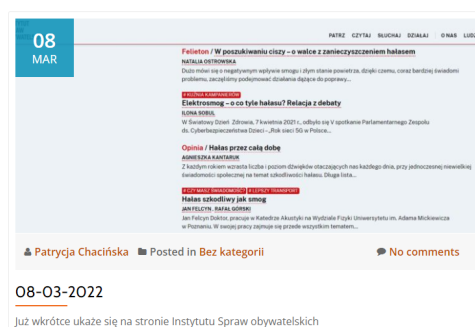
08
MAR

PATRZ CZYTAJ SŁUCHAJ DZIAŁAJ O NAS LUDZ

Felieton / W poszukiwaniu ciszy – o walce z zanieczyszczeniem hałasem
NATALIA OSTROWSKA
Dużo mówi się o negatywnym wpływie smogu i złym stanie powietrza, dzięki czemu, coraz bardziej świadomi problemu, zaczęliśmy podejmować działania dążące do poprawy...

# ELEKTROSMOG – o co tyle hałasu? Relacja z debaty
ILONA SOBUL
W Światowy Dzień Zdrowia, 7 kwietnia 2021 r., odbyło się V spotkanie Parlamentarnego Zespołu ds. Cyberbezpieczeństwa Dzieci – „Rok sieci 5G w Polsce...

Opinia / Hałas przez całą dobę
AGNIESZKA KANTARUK
Z każdym rokiem wzrasta liczba i poziom dźwięków otaczających nas każdego dnia, przy jednoczesnej niewielkiej świadomości społecznej na temat szkodliwości hałasu. Długa lista...

# CZY MASZ ŚWIADOMOŚĆ? # LEPSZY TRANSPORT
Hałas szkodliwy jak smog
JAN FELCYN, RAFAŁ GÓRSKI
Jan Felcyn Doktor, pracuje w Katedrze Akustyki na Wydziale Fizyki Uniwersytetu im. Adama Mickiewicza w Poznaniu. W swojej pracy zajmuje się przede wszystkim tematem...

Patrycja Chacińska Posted in Bez kategorii No comments

08-03-2022

Już wkrótce ukaże się na stronie Instytutu Spraw obywatelskich